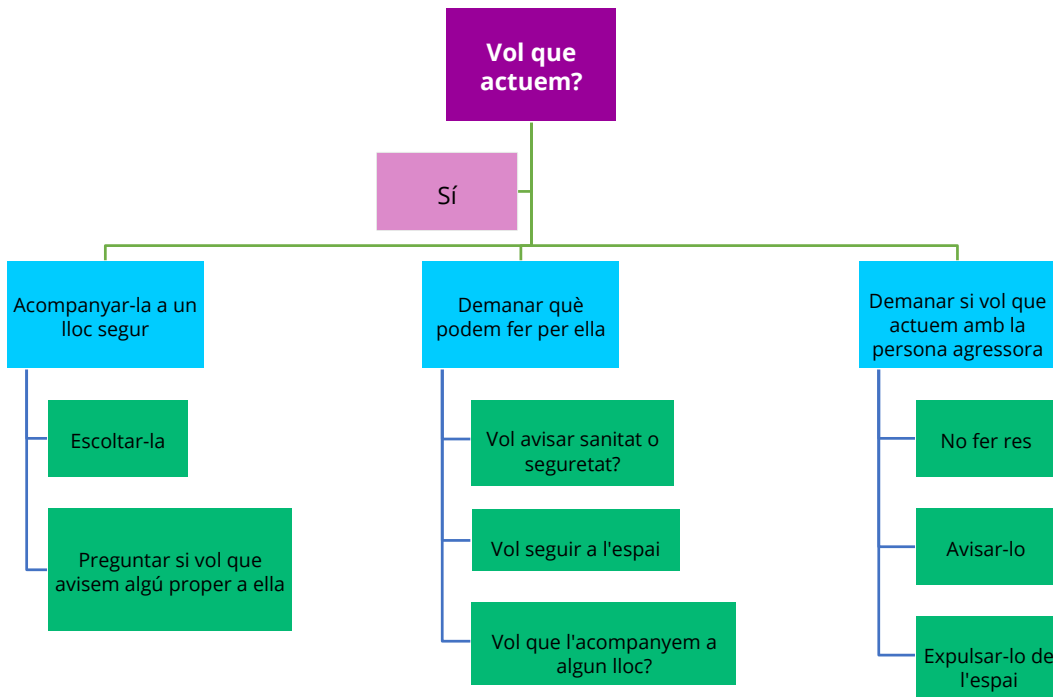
Vol que actuem?

Sí

Acompanyar-la a un lloc segur

Escoltar-la

Preguntar si vol que avisem algú proper a ella

Demanar què podem fer per ella

Vol avisar sanitat o seguretat?

Vol seguir a l'espai

Vol que l'acompanyem a algun lloc?

Demanar si vol que actuem amb la persona agressora

No fer res

Avisar-lo

Expulsar-lo de l'espai